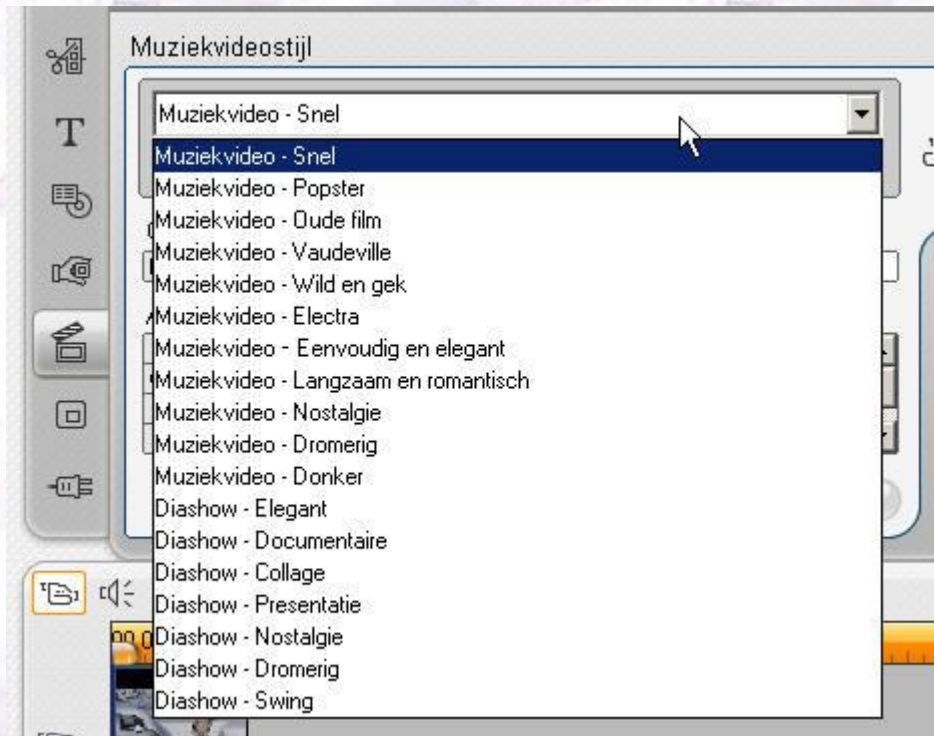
Muziekvideostijl

Muziekvideo - Snel

Muziekvideo - Snel
Muziekvideo - Popster
Muziekvideo - Oude film
Muziekvideo - Vaudeville
Muziekvideo - Wild en gek
Muziekvideo - Electra
Muziekvideo - Eenvoudig en elegant
Muziekvideo - Langzaam en romantisch
Muziekvideo - Nostalgie
Muziekvideo - Dromerig
Muziekvideo - Donker
Diashow - Elegant
Diashow - Documentaire
Diashow - Collage
Diashow - Presentatie
Diashow - Nostalgie
Diashow - Dromerig
Diashow - Swing